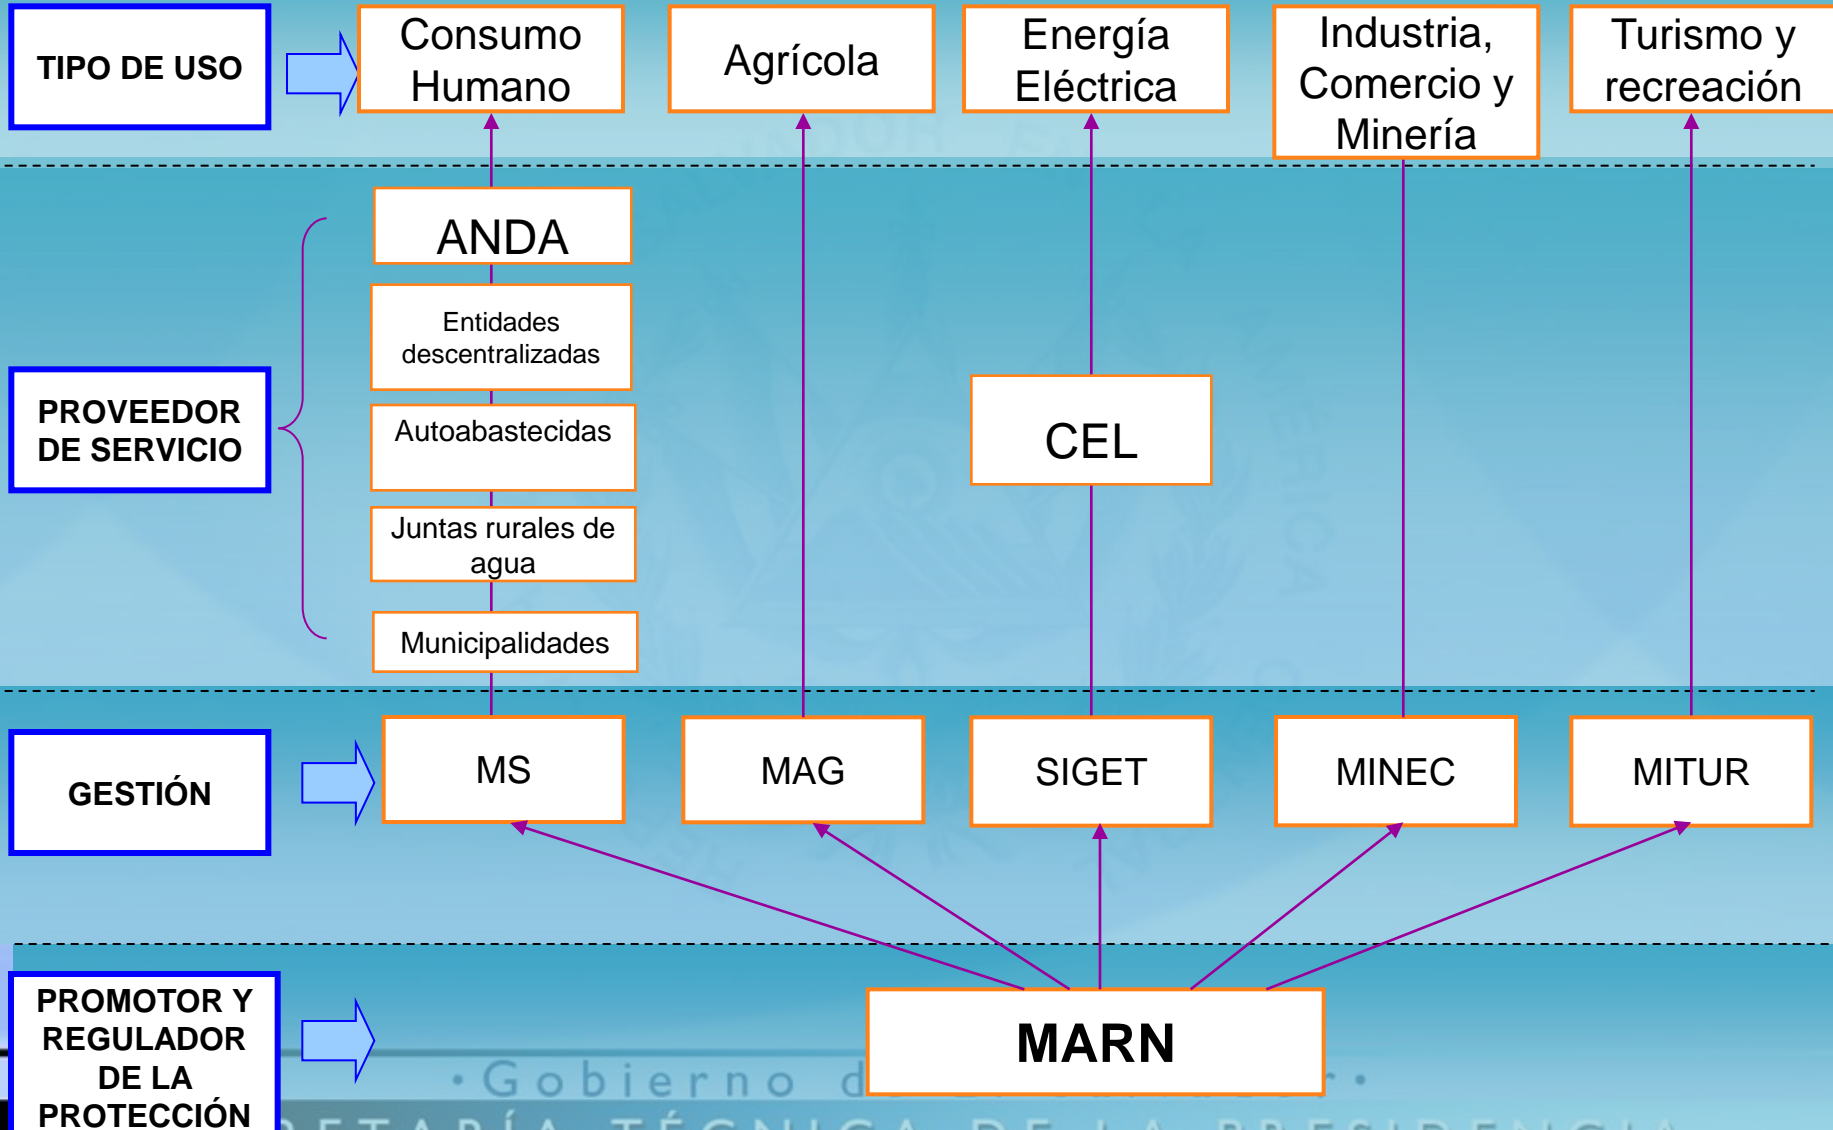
TIPO DE USO

Consumo Humano

Agrícola

Energía Eléctrica

Industria, Comercio y Minería

Turismo y recreación

ANDA

Entidades descentralizadas

Autoabastecidas

Juntas rurales de agua

Municipalidades

PROVEEDOR DE SERVICIO

CEL

GESTIÓN

MS

MAG

SIGET

MINEC

MITUR

PROMOTOR Y REGULADOR DE LA PROTECCIÓN

MARN

•Gobierno d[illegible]•

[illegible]ETARÍA TÉCNICA DE LA PRESIDENCIA